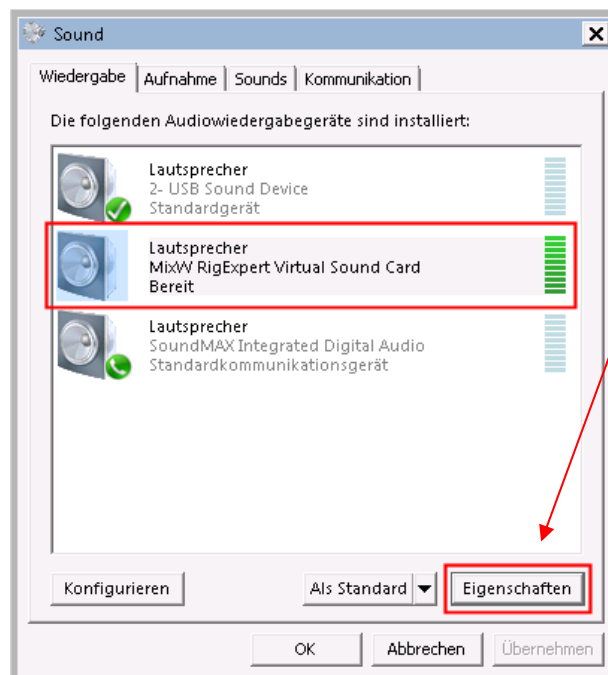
Sound

Wiedergabe | Aufnahme | Sounds | Kommunikation

Die folgenden Audiowiedergabegeräte sind installiert:

Lautsprecher
2- USB Sound Device
Standardgerät

Lautsprecher
MixW RigExpert Virtual Sound Card
Bereit

Lautsprecher
SoundMAX Integrated Digital Audio
Standardkommunikationsgerät

Konfigurieren

Als Standard

Eigenschaften

OK

Abbrechen

Übernehmen